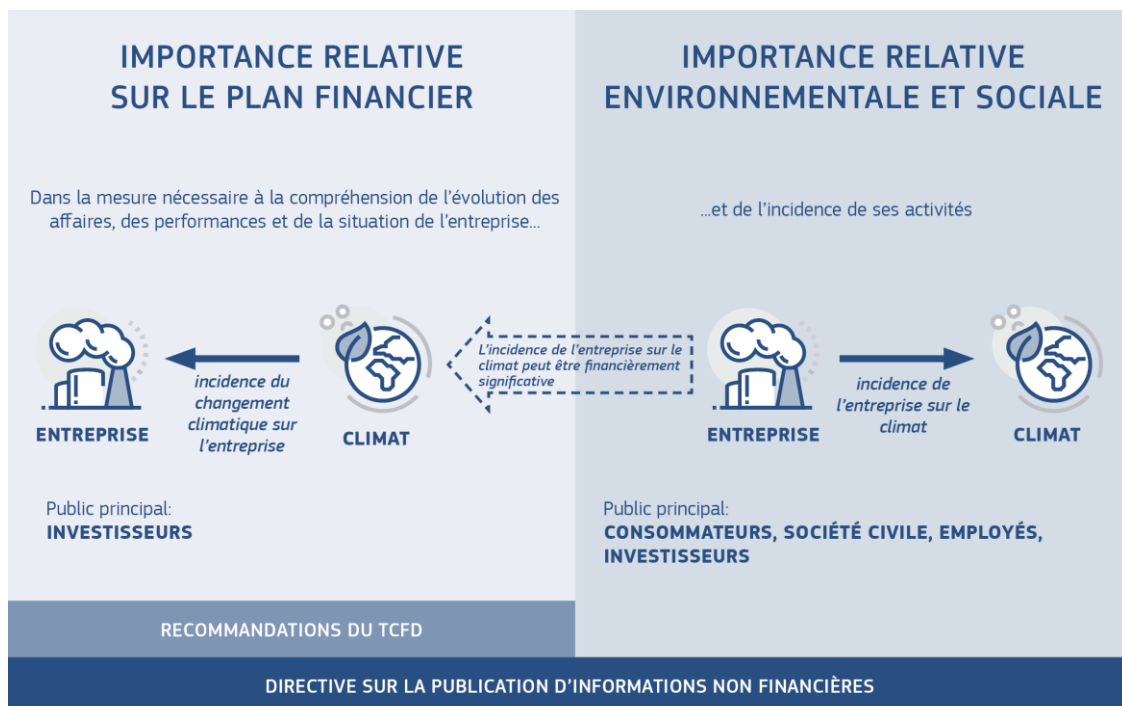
IMPORTANCE RELATIVE SUR LE PLAN FINANCIER

IMPORTANCE RELATIVE ENVIRONNEMENTALE ET SOCIALE

Dans la mesure nécessaire à la compréhension de l'évolution des affaires, des performances et de la situation de l'entreprise...

...et de l'incidence de ses activités

ENTREPRISE

incidence du changement climatique sur l'entreprise

CLIMAT

L'incidence de l'entreprise sur le climat peut être financièrement significative

ENTREPRISE

incidence de l'entreprise sur le climat

CLIMAT

Public principal:
INVESTISSEURS

Public principal:
CONSOMMATEURS, SOCIÉTÉ CIVILE, EMPLOYÉS, INVESTISSEURS

RECOMMANDATIONS DU TCFD

DIRECTIVE SUR LA PUBLICATION D'INFORMATIONS NON FINANCIÈRES